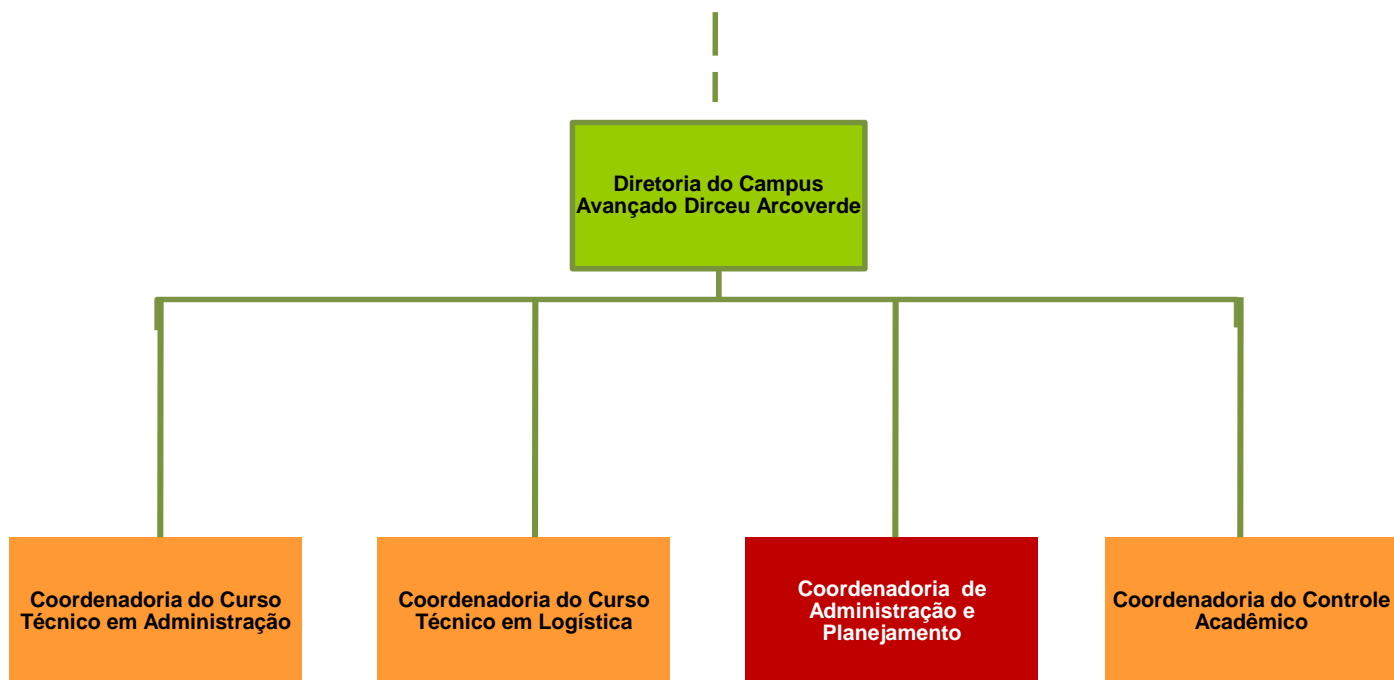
Diretoria do Campus Avançado Dirceu Arcoverde

Coordenadoria do Curso Técnico em Administração

Coordenadoria do Curso Técnico em Logística

Coordenadoria de Administração e Planejamento

Coordenadoria do Controle Acadêmico